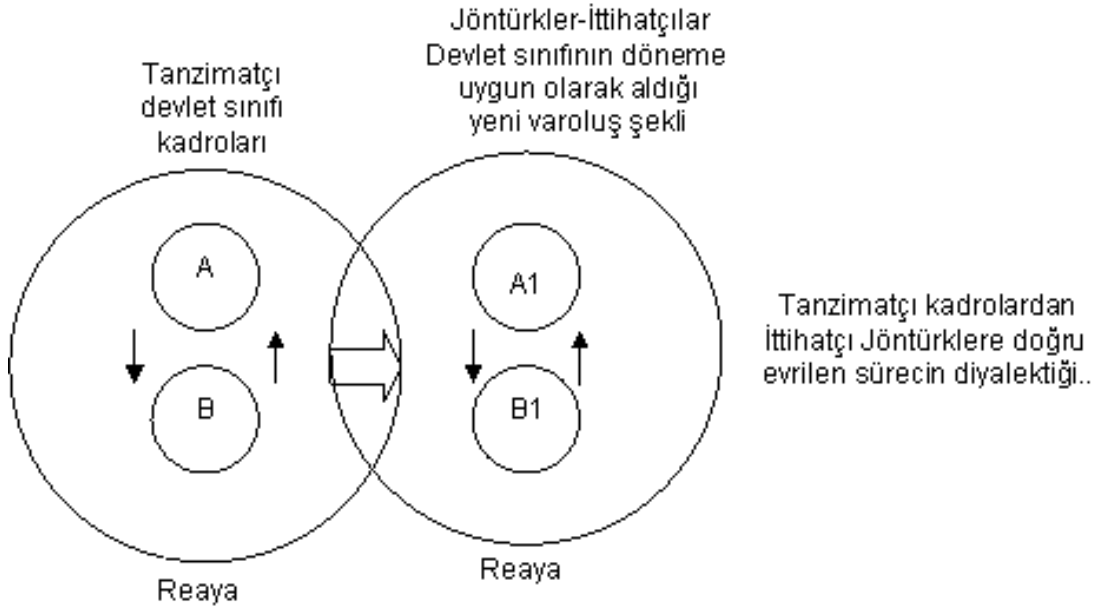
Tanzimatçı devlet sınıfı kadroları

Jöntürkler-İttihatçılar Devlet sınıfının döneme uygun olarak aldığı yeni varoluş şekli

A

B

A1

B1

Tanzimatçı kadrolardan İttihatçı Jöntürklere doğru evrilen sürecin diyalektiği..

Reaya

Reaya